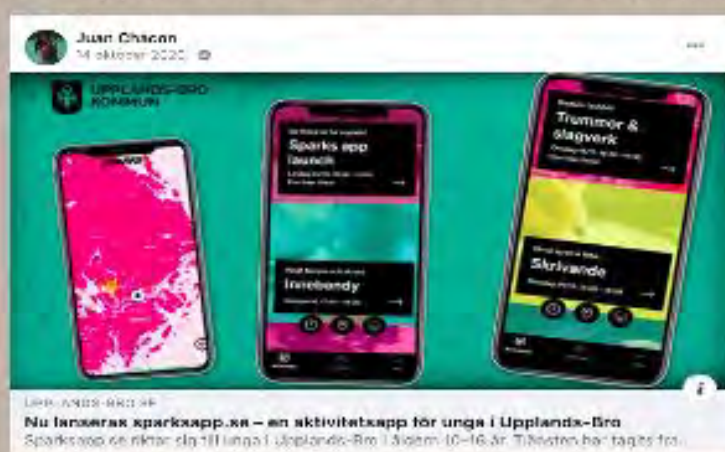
Juan Chacon
14 oktober 2020

UPPLANDS-BRO KOMMUN

Sparks app launch

Innebandy

Trummor & slagverk

Skrivande

UPPLANDS-BRO.SE
Nu lanseras sparksapp.se – en aktivitetsapp för unga i Upplands-Bro
Sparksapp.se riktar sig till unga i Upplands-Bro i åldern 10–16 år. Tillsvidare har tagits fra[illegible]